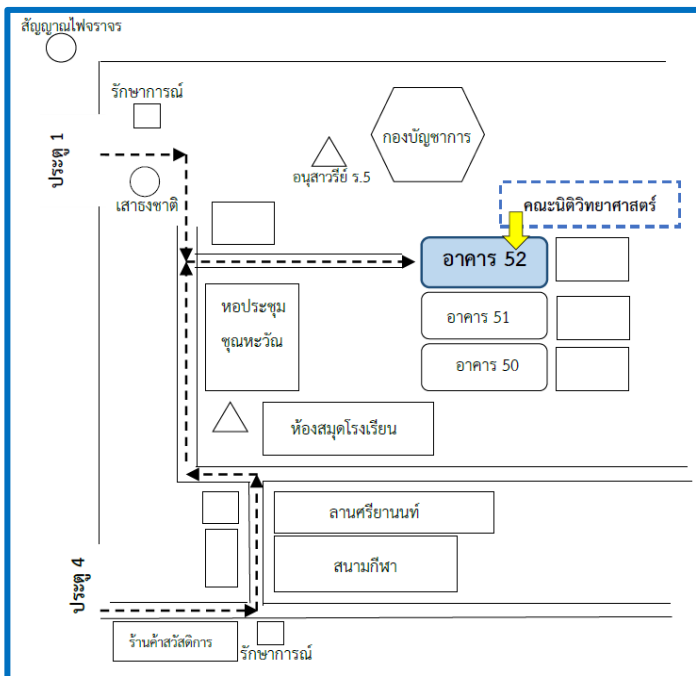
สัญญาณไฟจราจร

รักษาการณ์

ประตู 1

เสาธงชาติ

กองบัญชาการ

อนุสาวรีย์ ร.5

คณะนิติวิทยาศาสตร์

อาคาร 52

อาคาร 51

อาคาร 50

หอประชุม ชุณหะวัณ

ห้องสมุดโรงเรียน

ลานศรียานนท์

สนามกีฬา

ประตู 4

ร้านค้าสวัสดิการ

รักษาการณ์